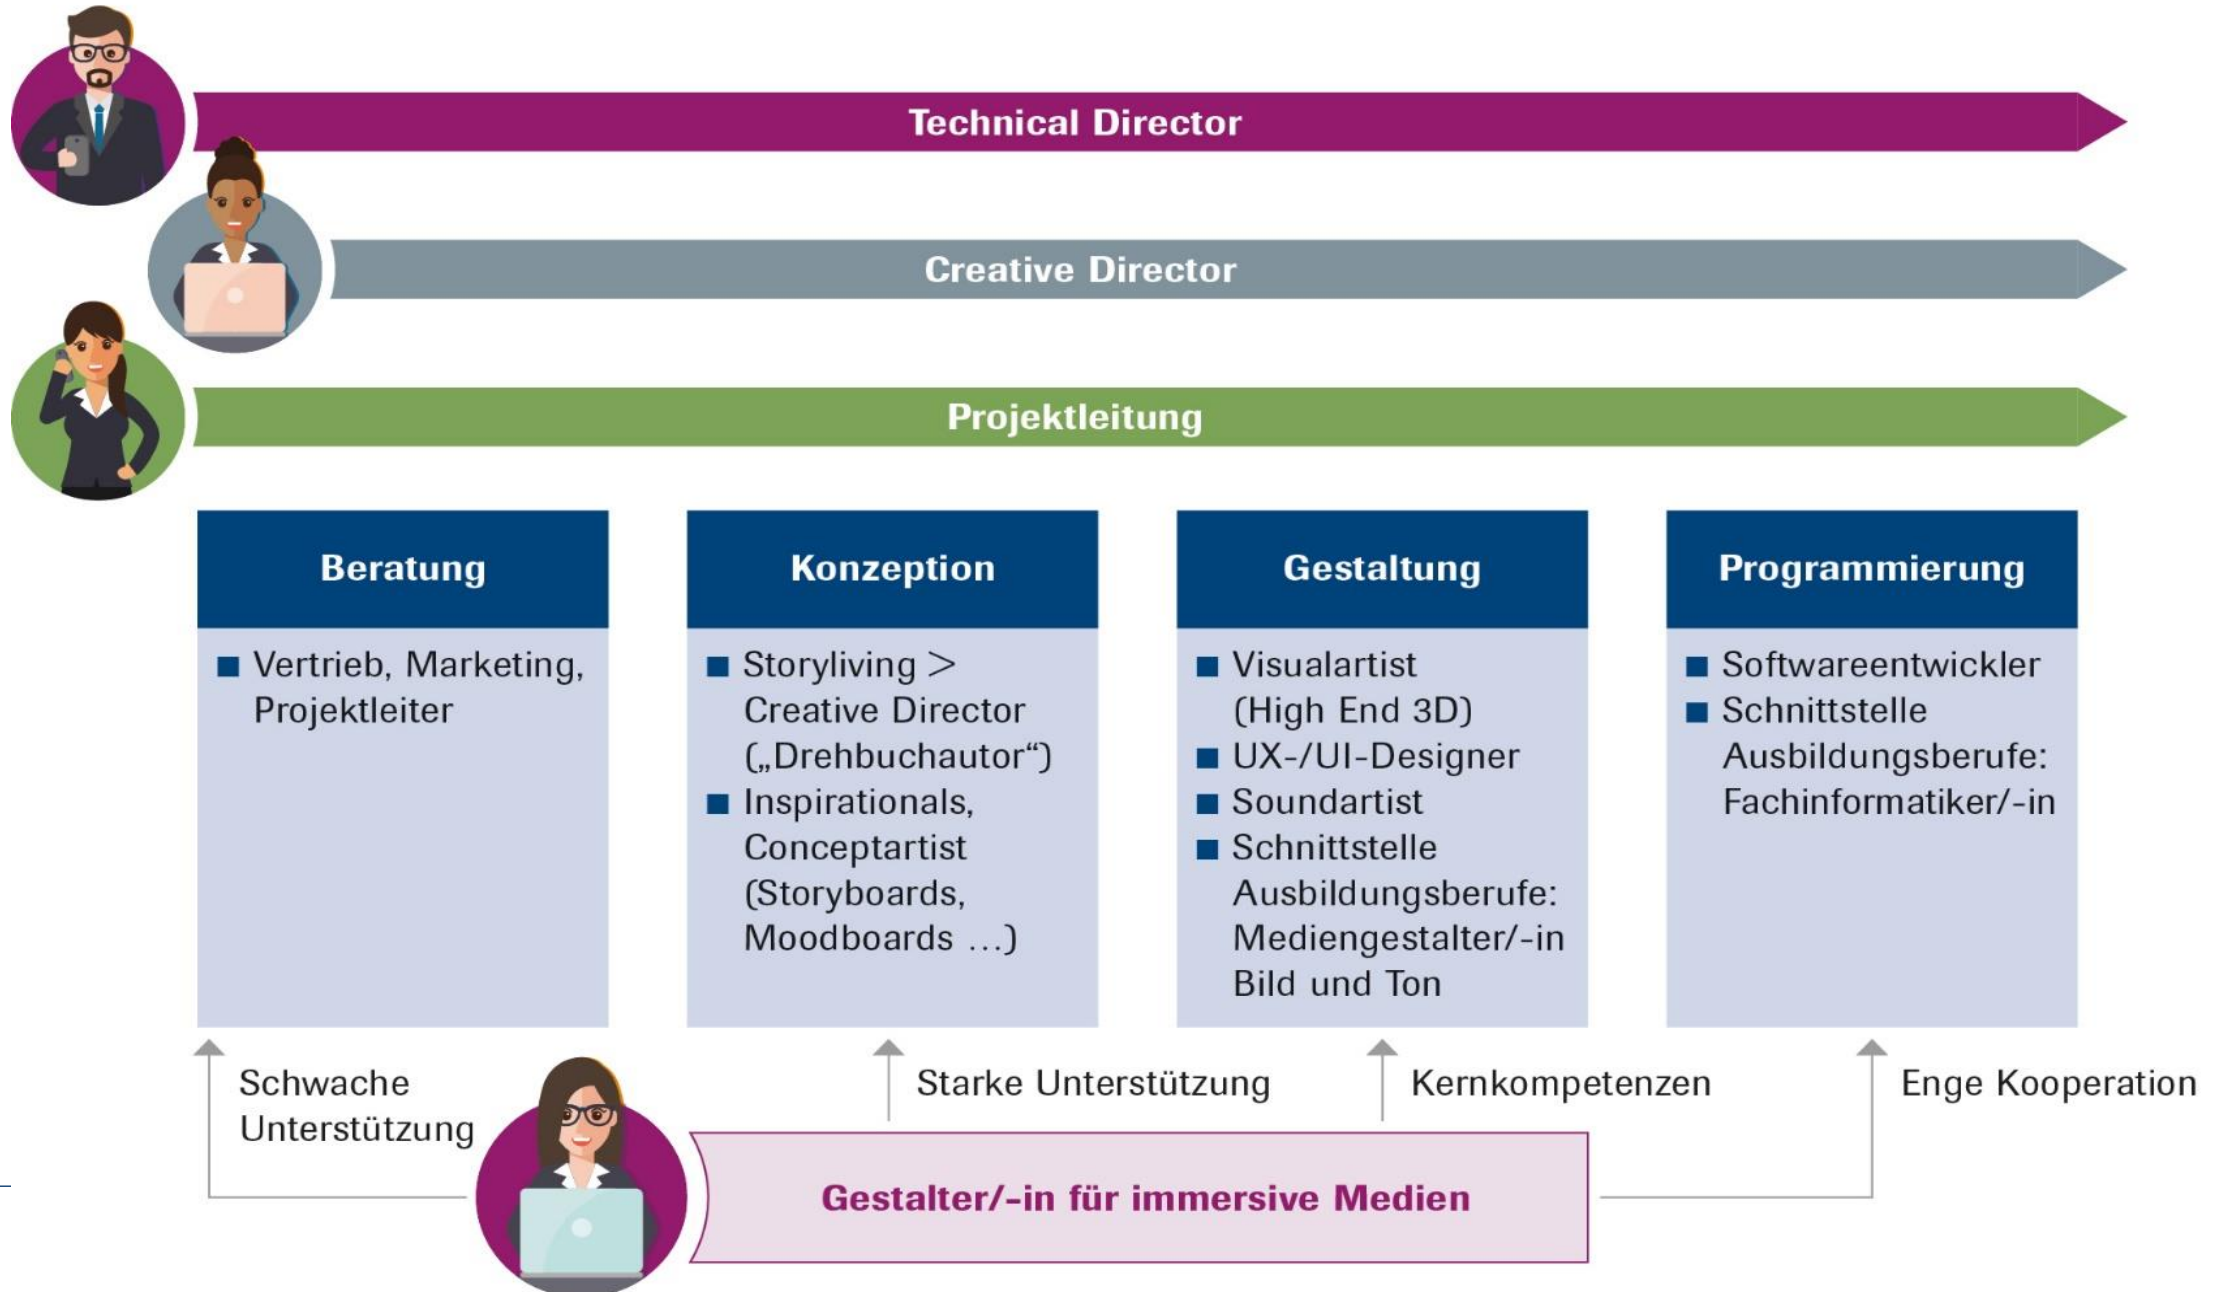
Technical Director

Creative Director

Projektleitung

Beratung

- Vertrieb, Marketing, Projektleiter

Konzeption

- Storyliving > Creative Director („Drehbuchautor“)
- Inspirationals, Conceptartist (Storyboards, Moodboards ...)

Gestaltung

- Visualartist (High End 3D)
- UX-/UI-Designer
- Soundartist
- Schnittstelle Ausbildungsberufe: Mediengestalter/-in Bild und Ton

Programmierung

- Softwareentwickler
- Schnittstelle Ausbildungsberufe: Fachinformatiker/-in

Schwache Unterstützung

Starke Unterstützung

Kernkompetenzen

Enge Kooperation

Gestalter/-in für immersive Medien